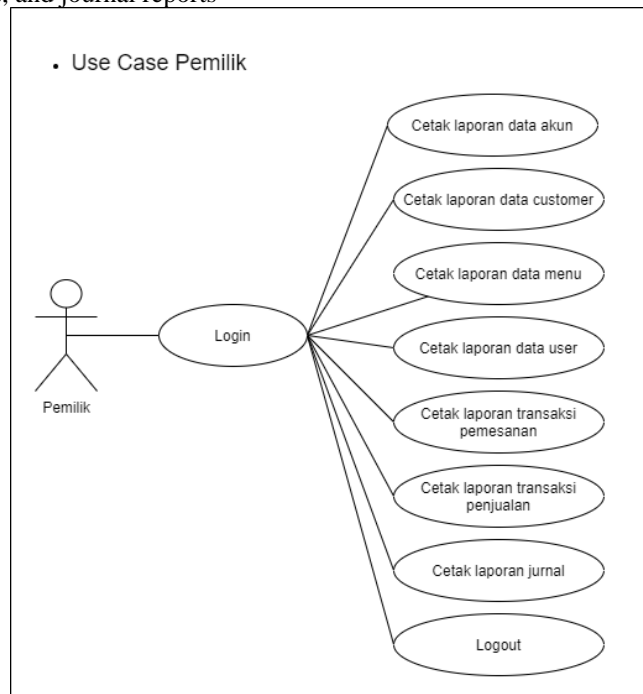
, and journal reports

• Use Case Pemilik

Pemilik

Login

Cetak laporan data akun

Cetak laporan data customer

Cetak laporan data menu

Cetak laporan data user

Cetak laporan transaksi pemesanan

Cetak laporan transaksi penjualan

Cetak laporan jurnal

Logout